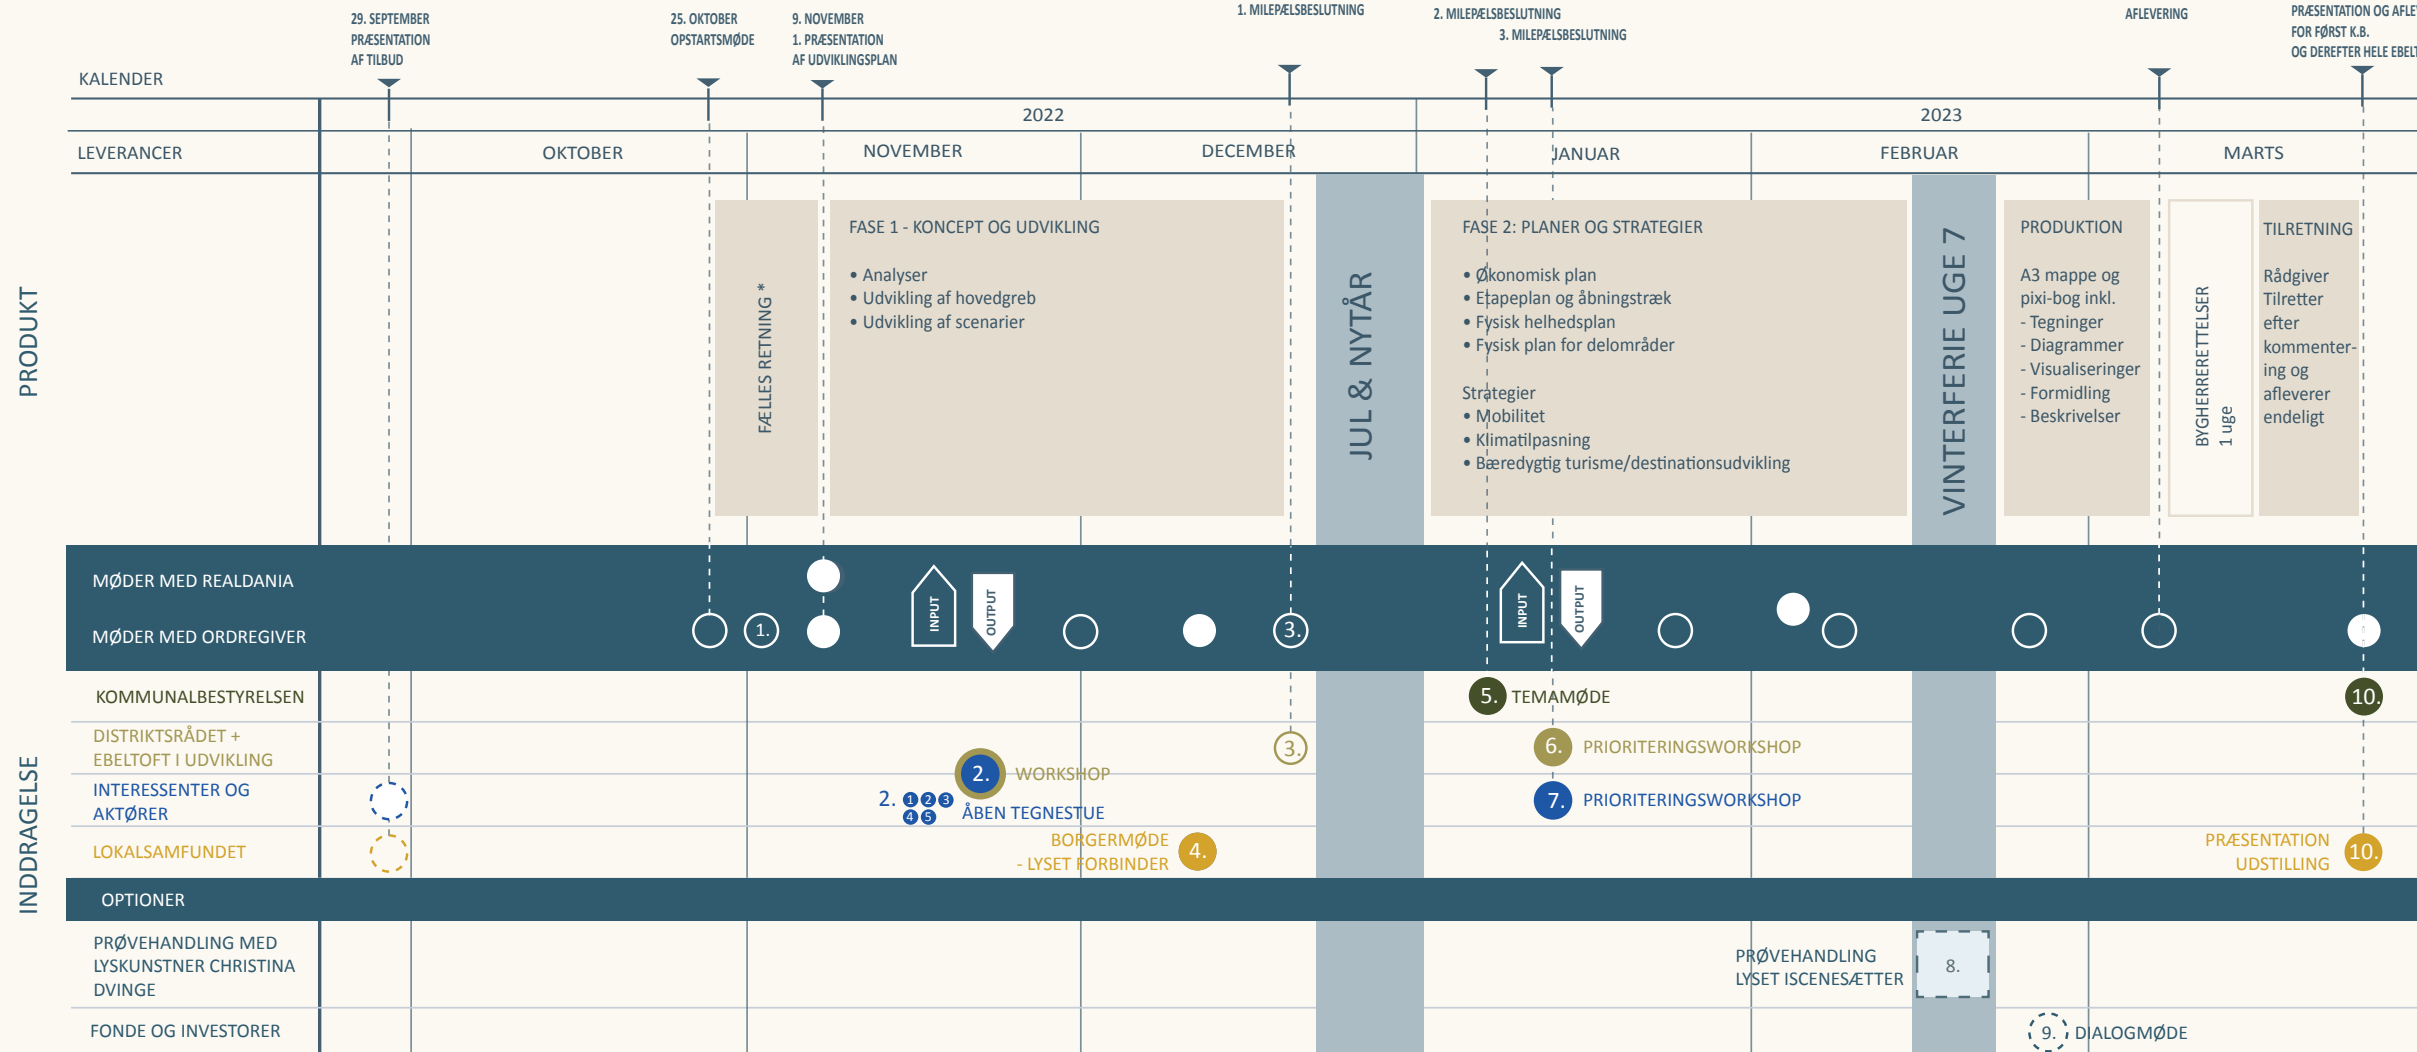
29. SEPTEMBER
PRÆSENTATION
AF TILBUD

25. OKTOBER
OPSTARTSMØDE

9. NOVEMBER
1. PRÆSENTATION
AF UDVIKLINGSPLAN

1. MILEPÆLSBESLUTNING

2. MILEPÆLSBESLUTNING
3. MILEPÆLSBESLUTNING

AFLEVERING

PRÆSENTATION OG AFLE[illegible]
FOR FØRST K.B.
OG DEREFTER HELE EBELT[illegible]

KALENDER

2022

2023

LEVERANCER

OKTOBER

NOVEMBER

DECEMBER

JANUAR

FEBRUAR

MARTS

PRODUKT

FÆLLES RETNING *

FASE 1 - KONCEPT OG UDVIKLING

• Analyser
• Udvikling af hovedgreb
• Udvikling af scenarier

JUL & NYTÅR

FASE 2: PLANER OG STRATEGIER

• Økonomisk plan
• Etapeplan og åbningstræk
• Fysisk helhedsplan
• Fysisk plan for delområder

Strategier
• Mobilitet
• Klimatilpasning
• Bæredygtig turisme/destinationsudvikling

VINTERFERIE UGE 7

PRODUKTION

A3 mappe og pixi-bog inkl.
- Tegninger
- Diagrammer
- Visualiseringer
- Formidling
- Beskrivelser

BYGHERRERETTELSER
1 uge

TILRETNING

Rådgiver Tilretter efter kommentering og afleverer endeligt

MØDER MED REALDANIA

MØDER MED ORDREGIVER

1.

INPUT

OUTPUT

3.

INPUT

OUTPUT

KOMMUNALBESTYRELSEN

5. TEMAMØDE

10.

INDDRAGELSE

DISTRIKTSRÅDET + EBELTOFT I UDVIKLING

3.

6. PRIORITERINGSWORKSHOP

2. WORKSHOP

INTERESSENTER OG AKTØRER

2. 1 2 3 4 5 ÅBEN TEGNESTUE

7. PRIORITERINGSWORKSHOP

LOKALSAMFUNDET

BORGERMØDE
- LYSET FORBINDER 4.

PRÆSENTATION
UDSTILLING 10.

OPTIONER

PRØVEHANDLING MED LYSKUNSTNER CHRISTINA DVINGE

PRØVEHANDLING
LYSET ISCENESÆTTER

8.

FONDE OG INVESTORER

9. DIALOGMØDE